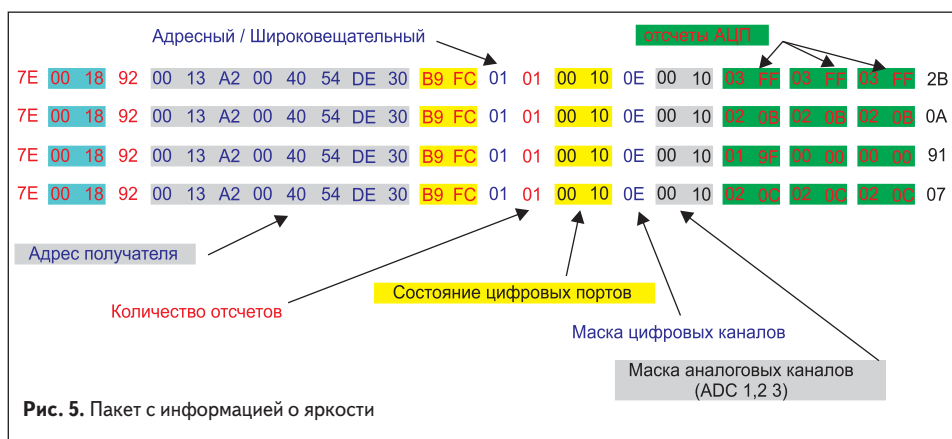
Адресный / Широковещательный

отсчеты АЦП

| | | | | | | | | | | | | | | | | | | | | | | | |
|---|---|---|---|---|---|---|---|---|---|---|---|---|---|---|---|---|---|---|---|---|---|---|---|
| 7E | 00 | 18 | 92 | 00 | 13 | A2 | 00 | 40 | 54 | DE | 30 | B9 | FC | 01 | 01 | 00 | 10 | 0E | 00 | 10 | 03 FF | 03 FF | 03 FF | 2B |
| 7E | 00 | 18 | 92 | 00 | 13 | A2 | 00 | 40 | 54 | DE | 30 | B9 | FC | 01 | 01 | 00 | 10 | 0E | 00 | 10 | 02 0B | 02 0B | 02 0B | 0A |
| 7E | 00 | 18 | 92 | 00 | 13 | A2 | 00 | 40 | 54 | DE | 30 | B9 | FC | 01 | 01 | 00 | 10 | 0E | 00 | 10 | 01 9F | 00 00 | 00 00 | 91 |
| 7E | 00 | 18 | 92 | 00 | 13 | A2 | 00 | 40 | 54 | DE | 30 | B9 | FC | 01 | 01 | 00 | 10 | 0E | 00 | 10 | 02 0C | 02 0C | 02 0C | 07 |

Адрес получателя

Количество отсчетов

Состояние цифровых портов

Маска цифровых каналов

Маска аналоговых каналов (ADC 1,2 3)

Рис. 5. Пакет с информацией о яркости